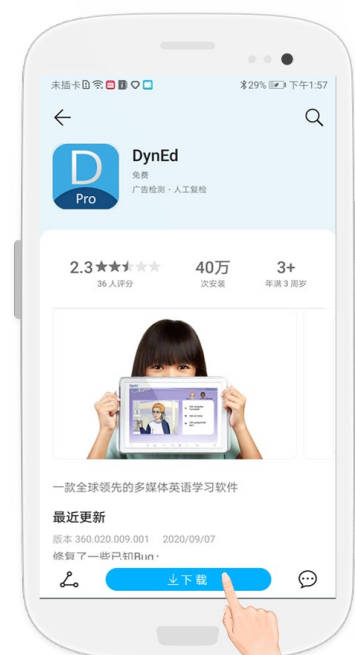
未插卡
29% 下午1:57

D
Pro
DynEd
免费
广告检测 · 人工复检

2.3 ★★★★★
36 人评分
40万
次安装
3+
年满 3 周岁

一款全球领先的多媒体英语学习软件

最近更新
版本 360.020.009.001 2020/09/07
修复了一些已知Bug;

下载